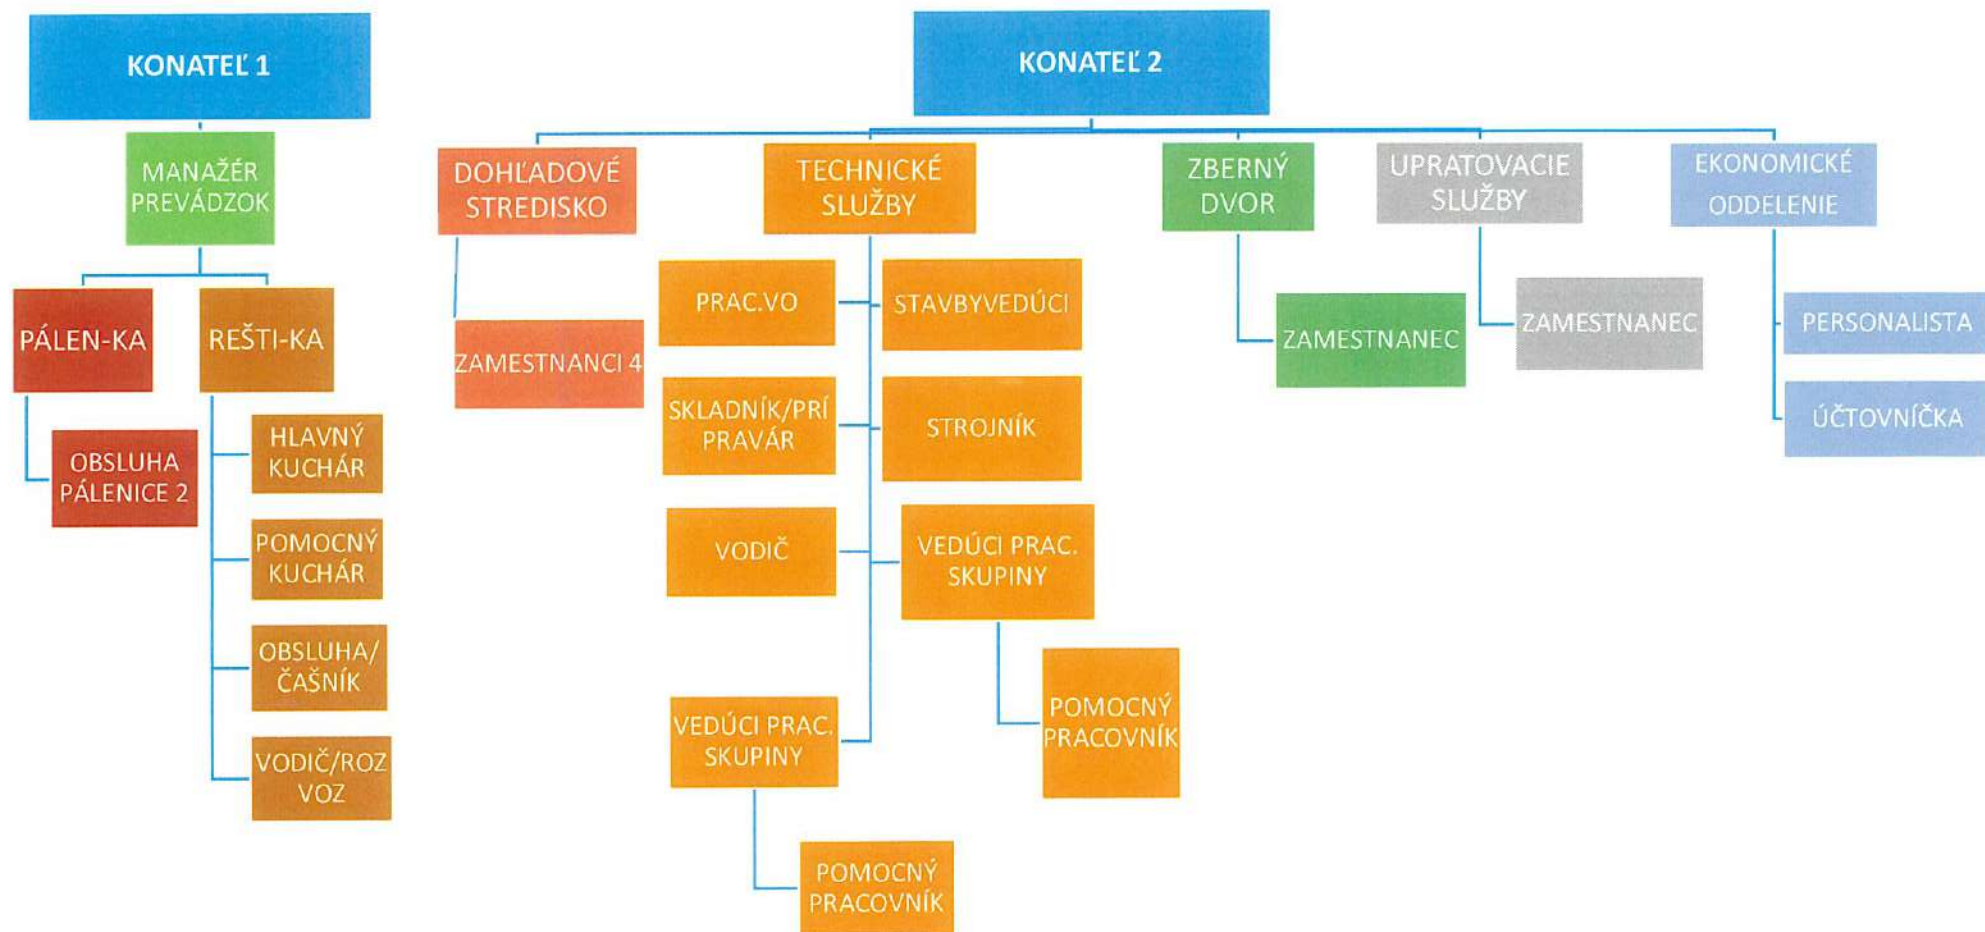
KONATEĽ 1

MANAŽÉR PREVÁDZOK

PÁLEN-KA

REŠTI-KA

OBSLUHA PÁLENICE 2

HLAVNÝ KUCHÁR

POMOCNÝ KUCHÁR

OBSLUHA/ ČAŠNÍK

VODIČ/ROZ VOZ

KONATEĽ 2

DOHĽADOVÉ STREDISKO

ZAMESTNANCI 4

TECHNICKÉ SLUŽBY

PRAC.VO

STAVBYVEDÚCI

SKLADNÍK/PRÍ PRAVÁR

STROJNÍK

VODIČ

VEDÚCI PRAC. SKUPINY

POMOCNÝ PRACOVNÍK

VEDÚCI PRAC. SKUPINY

POMOCNÝ PRACOVNÍK

ZBERNÝ DVOR

ZAMESTNANEC

UPRATOVACIE SLUŽBY

ZAMESTNANEC

EKONOMICKÉ ODDELENIE

PERSONALISTA

ÚČTOVNÍČKA